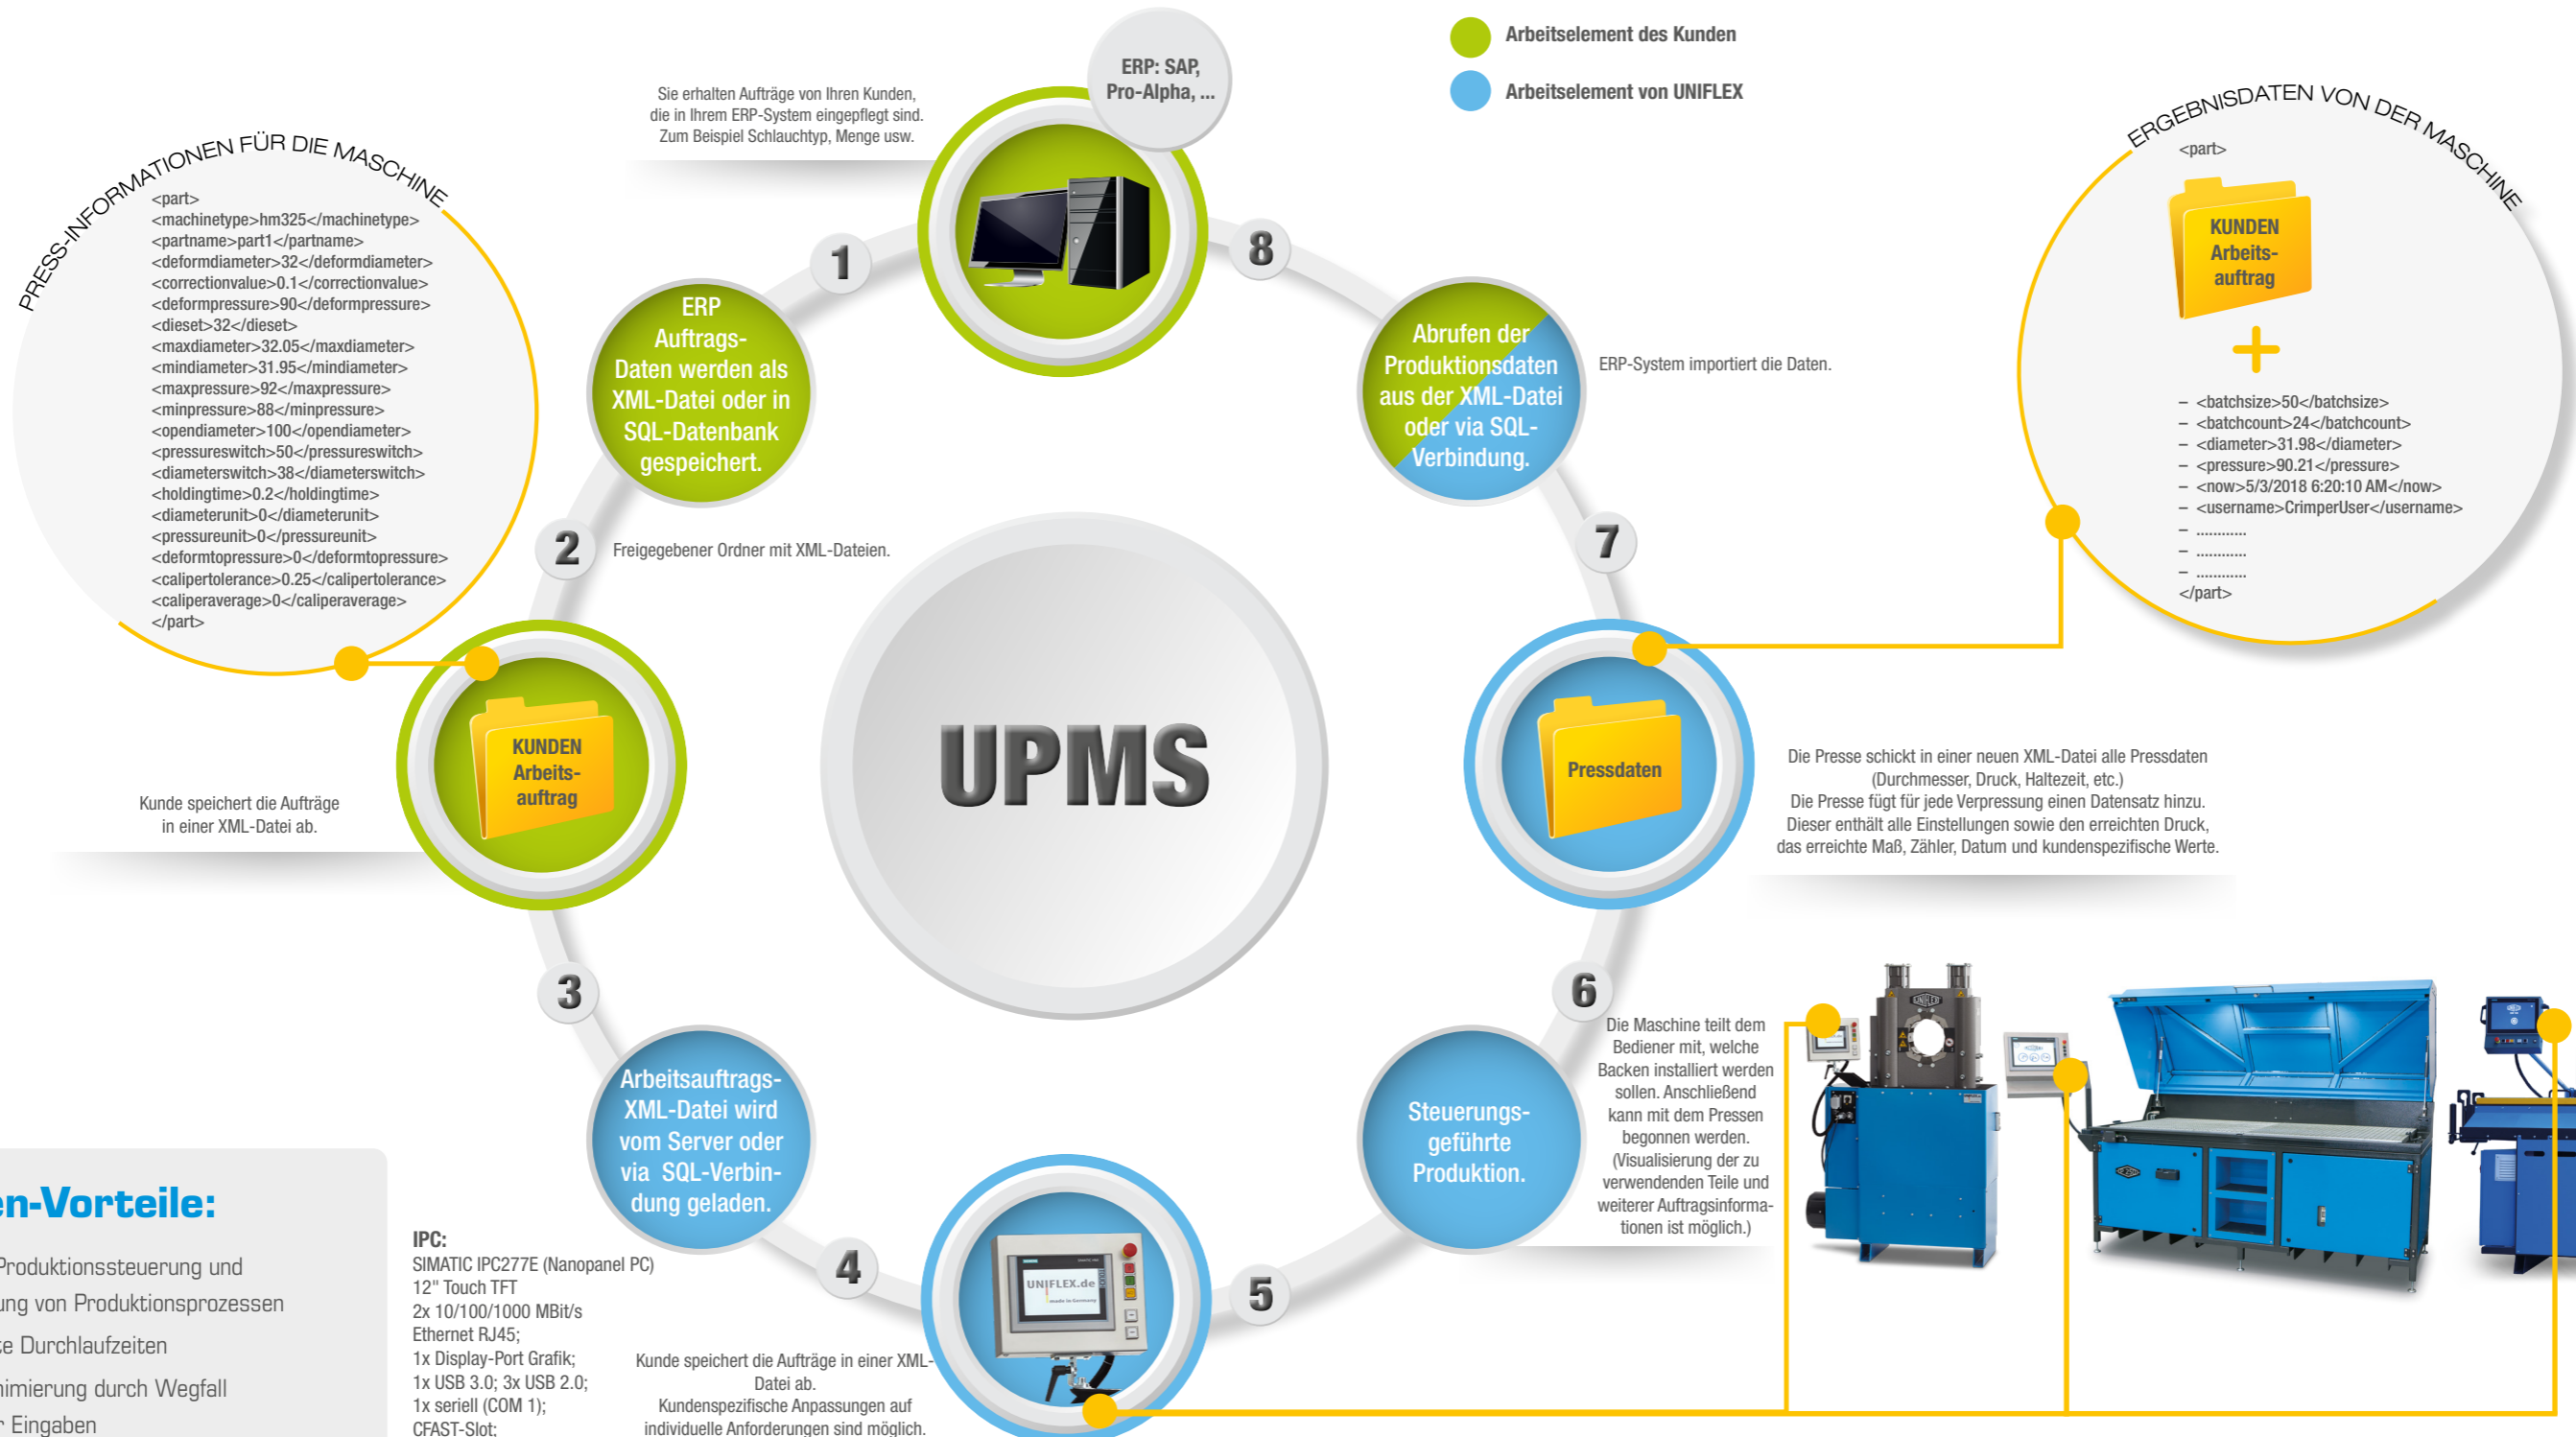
Arbeitselement des Kunden

Arbeitselement von UNIFLEX

PRESS-INFORMATIONEN FÜR DIE MASCHINE

<part>
<machinetype>hm325</machinetype>
<partname>part1</partname>
<deformdiameter>32</deformdiameter>
<correctionvalue>0.1</correctionvalue>
<deformpressure>90</deformpressure>
<dieset>32</dieset>
<maxdiameter>32.05</maxdiameter>
<mindiameter>31.95</mindiameter>
<maxpressure>92</maxpressure>
<minpressure>88</minpressure>
<opendiameter>100</opendiameter>
<pressureswitch>50</pressureswitch>
<diameterswitch>38</diameterswitch>
<holdingtime>0.2</holdingtime>
<diameterunit>0</diameterunit>
<pressureunit>0</pressureunit>
<deformtopressure>0</deformtopressure>
<calipertolerance>0.25</calipertolerance>
<caliperaverage>0</caliperaverage>
</part>

Sie erhalten Aufträge von Ihren Kunden, die in Ihrem ERP-System eingepflegt sind. Zum Beispiel Schlauchtyp, Menge usw.

ERP: SAP, Pro-Alpha, ...

1

8

ERP Auftrags-Daten werden als XML-Datei oder in SQL-Datenbank gespeichert.

Abrufen der Produktionsdaten aus der XML-Datei oder via SQL-Verbindung.

ERP-System importiert die Daten.

ERGEBNISDATEN VON DER MASCHINE

<part>

KUNDEN Arbeits-auftrag

+

– <batchsize>50</batchsize>
– <batchcount>24</batchcount>
– <diameter>31.98</diameter>
– <pressure>90.21</pressure>
– <now>5/3/2018 6:20:10 AM</now>
– <username>CrimperUser</username>
– ...........
– ...........
– ...........
</part>

2

Freigegebener Ordner mit XML-Dateien.

7

KUNDEN Arbeits-auftrag

UPMS

Pressdaten

Kunde speichert die Aufträge in einer XML-Datei ab.

Die Presse schickt in einer neuen XML-Datei alle Pressdaten (Durchmesser, Druck, Haltezeit, etc.)
Die Presse fügt für jede Verpressung einen Datensatz hinzu. Dieser enthält alle Einstellungen sowie den erreichten Druck, das erreichte Maß, Zähler, Datum und kundenspezifische Werte.

3

6

Die Maschine teilt dem Bediener mit, welche Backen installiert werden sollen. Anschließend kann mit dem Pressen begonnen werden. (Visualisierung der zu verwendenden Teile und weiterer Auftragsinformationen ist möglich.)

Arbeitsauftrags-XML-Datei wird vom Server oder via SQL-Verbindung geladen.

Steuerungs-geführte Produktion.

en-Vorteile:

Produktionssteuerung und
ung von Produktionsprozessen
e Durchlaufzeiten
imierung durch Wegfall
Eingaben

IPC:
SIMATIC IPC277E (Nanopanel PC)
12" Touch TFT
2x 10/100/1000 MBit/s
Ethernet RJ45;
1x Display-Port Grafik;
1x USB 3.0; 3x USB 2.0;
1x seriell (COM 1);
CFAST-Slot;

4

5

UNIFLEX.de

Kunde speichert die Aufträge in einer XML-Datei ab.
Kundenspezifische Anpassungen auf individuelle Anforderungen sind möglich.